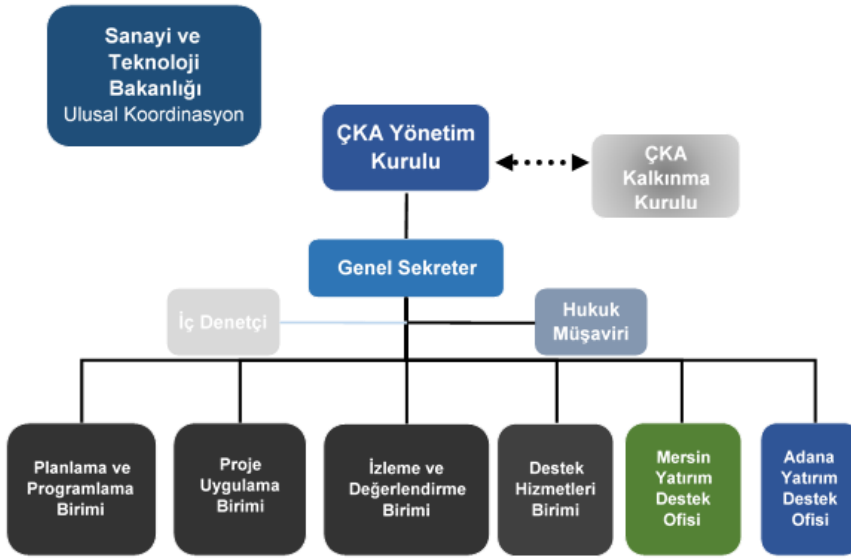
Sanayi ve Teknoloji Bakanlığı
Ulusal Koordinasyon

ÇKA Yönetim Kurulu

ÇKA Kalkınma Kurulu

Genel Sekreter

İç Denetçi

Hukuk Müşaviri

Planlama ve Programlama Birimi

Proje Uygulama Birimi

İzleme ve Değerlendirme Birimi

Destek Hizmetleri Birimi

Mersin Yatırım Destek Ofisi

Adana Yatırım Destek Ofisi